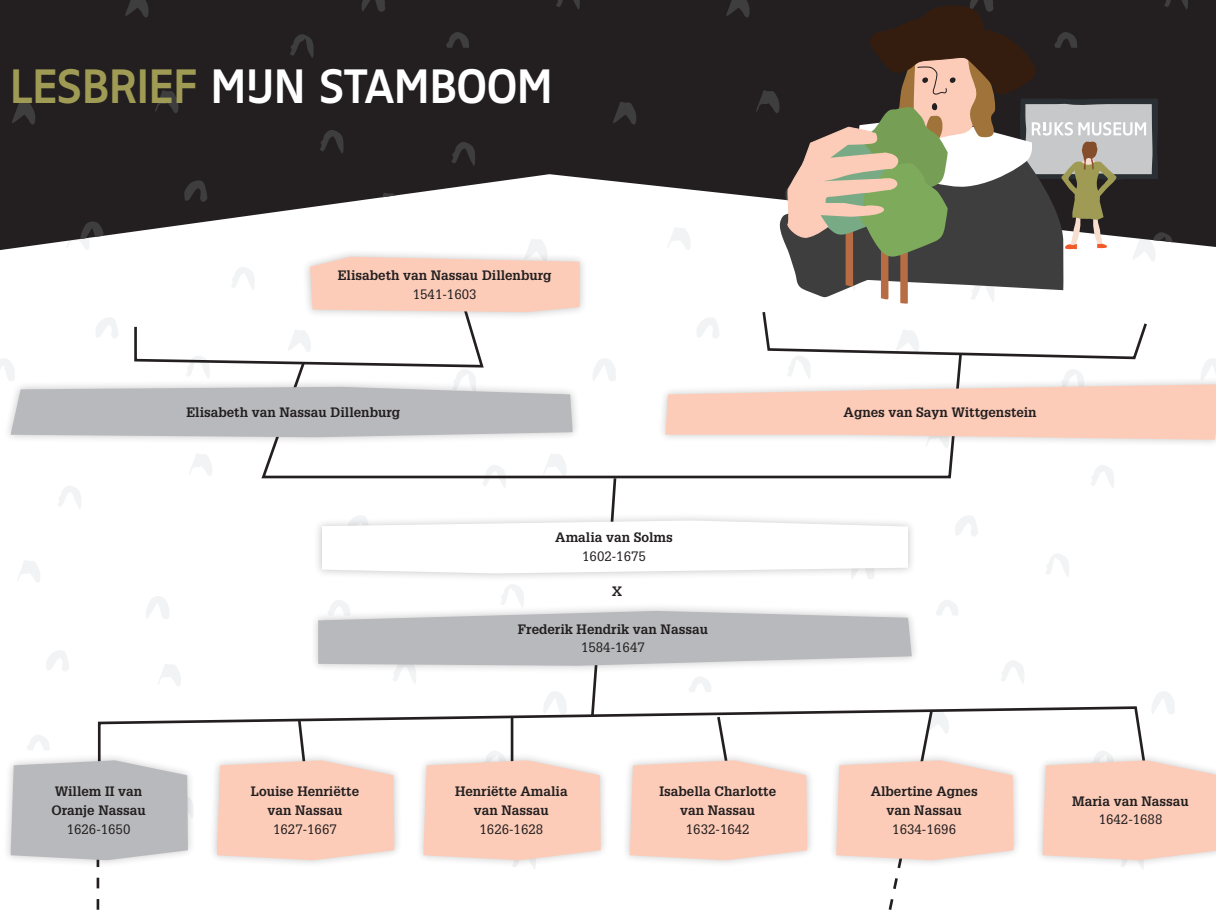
LESBRIEF MIJN STAMBOOM

RIJKS MUSEUM

Elisabeth van Nassau Dillenburg
1541-1603

Elisabeth van Nassau Dillenburg

Agnes van Sayn Wittgenstein

Amalia van Solms
1602-1675

X

Frederik Hendrik van Nassau
1584-1647

Willem II van Oranje Nassau
1626-1650

Louise Henriëtte van Nassau
1627-1667

Henriëtte Amalia van Nassau
1626-1628

Isabella Charlotte van Nassau
1632-1642

Albertine Agnes van Nassau
1634-1696

Maria van Nassau
1642-1688